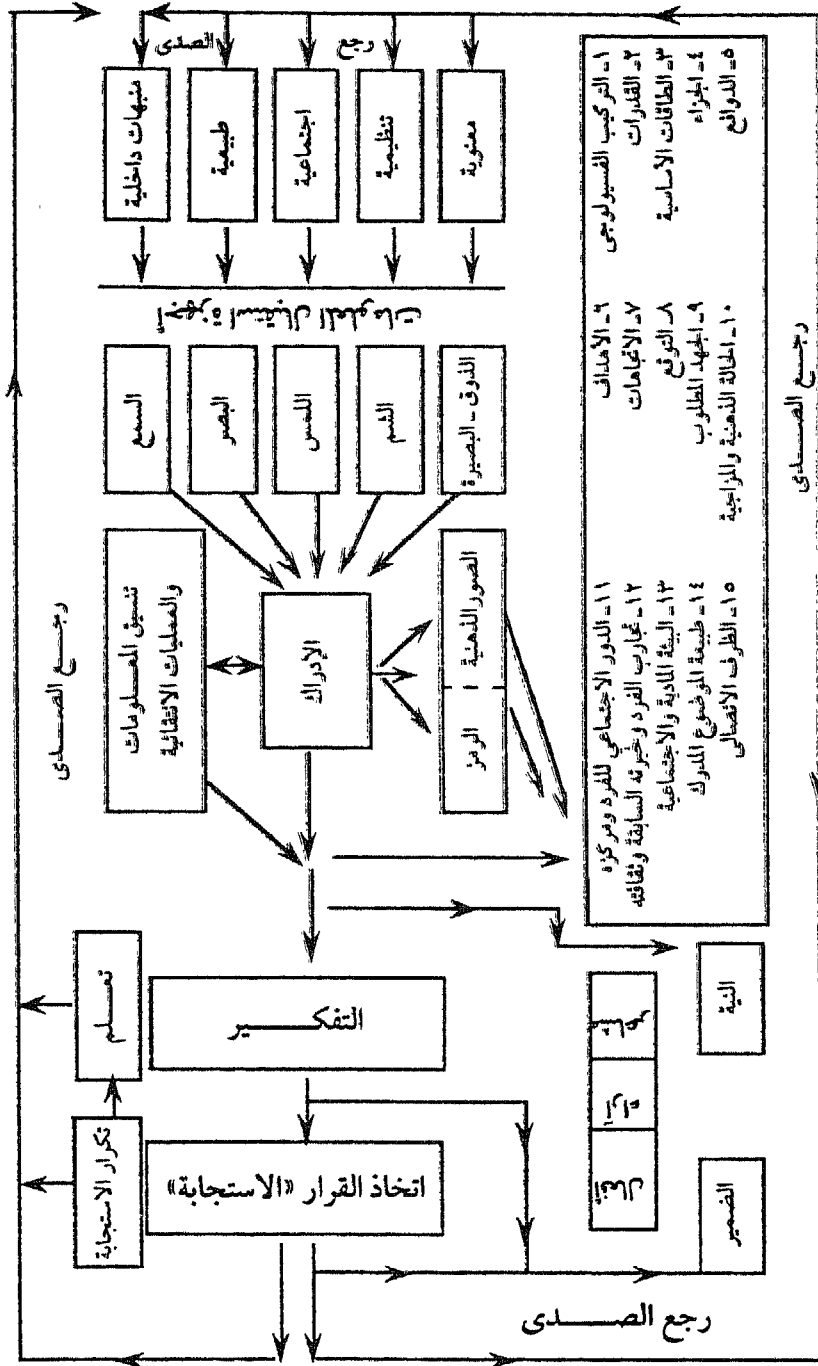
الصدى
رجع
منبهات داخلية
طبيعية
اجتماعية
تنظيمية
معنوية

الإحساس بالمنبهات

السمع
البصر
اللمس
الشم
الذوق ـ البصيرة

١ ـ التركيب الفسيولوجي
٢ ـ القدرات
٣ ـ الطاقات الأساسية
٤ ـ الحواس
٥ ـ الدوافع

٦ ـ الأهداف
٧ ـ الاتجاهات
٨ ـ التوقع
٩ ـ الجهد المطلوب
١٠ ـ الحالة الذهنية والمزاجية

١١ ـ الدور الاجتماعي للفرد ومركزه
١٢ ـ تجارب الفرد وخبرته السابقة وثقافته
١٣ ـ البيئة المادية والاجتماعية
١٤ ـ طبيعة الموضوع المدرك
١٥ ـ الظرف الانفعالي

رجـع الصـدى

رجـع الصـدى

تنسيق المعلومات والعمليات الاتفاقية

الإدراك

الصور الذهنية
الرمز

التفكـــير

تعلم

تكرار الاستجابة

اتخاذ القرار «الاستجابة»

النية
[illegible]
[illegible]
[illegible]
الضمير

رجع الصـــدى